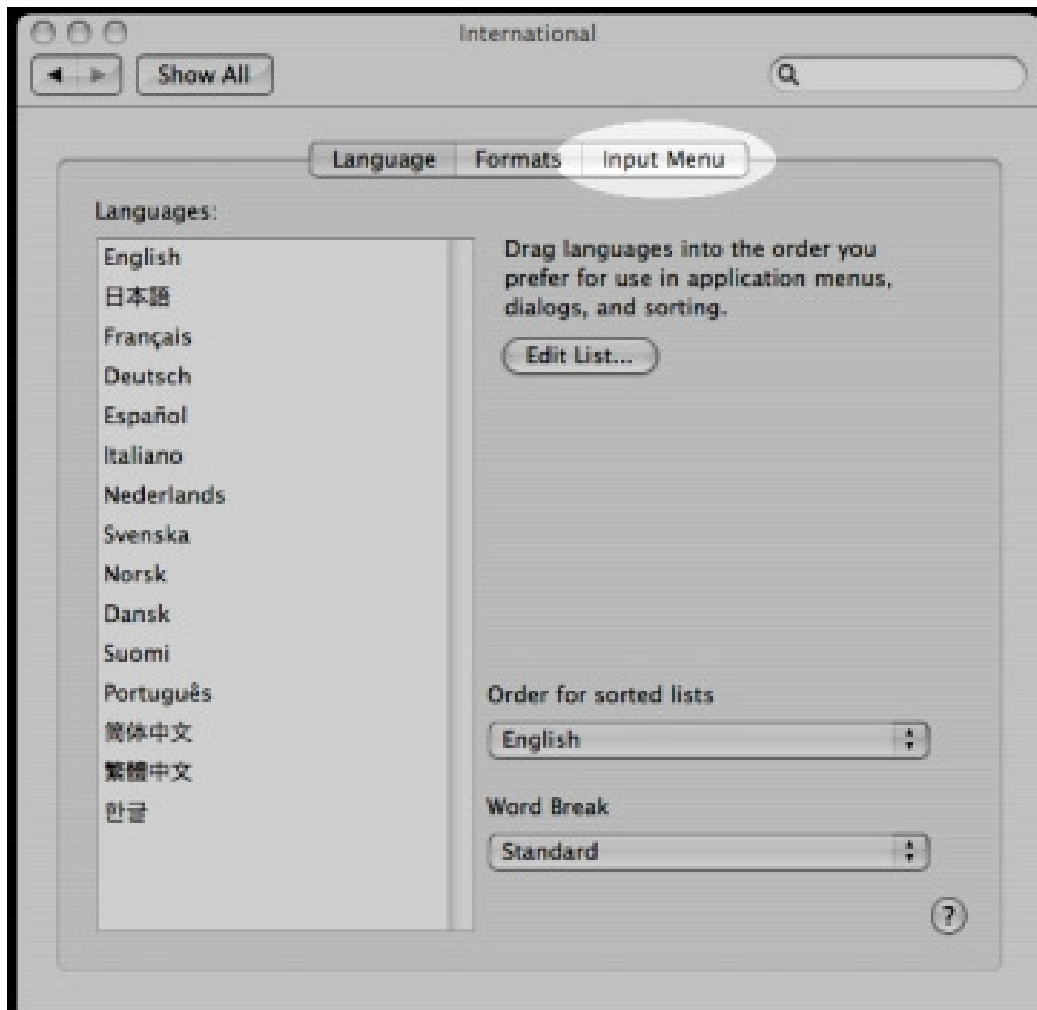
International

Show All

Language | Formats | Input Menu

Languages:

English
日本語
Français
Deutsch
Español
Italiano
Nederlands
Svenska
Norsk
Dansk
Suomi
Português
简体中文
繁體中文
한글

Drag languages into the order you prefer for use in application menus, dialogs, and sorting.

Edit List...

Order for sorted lists

English

Word Break

Standard

?